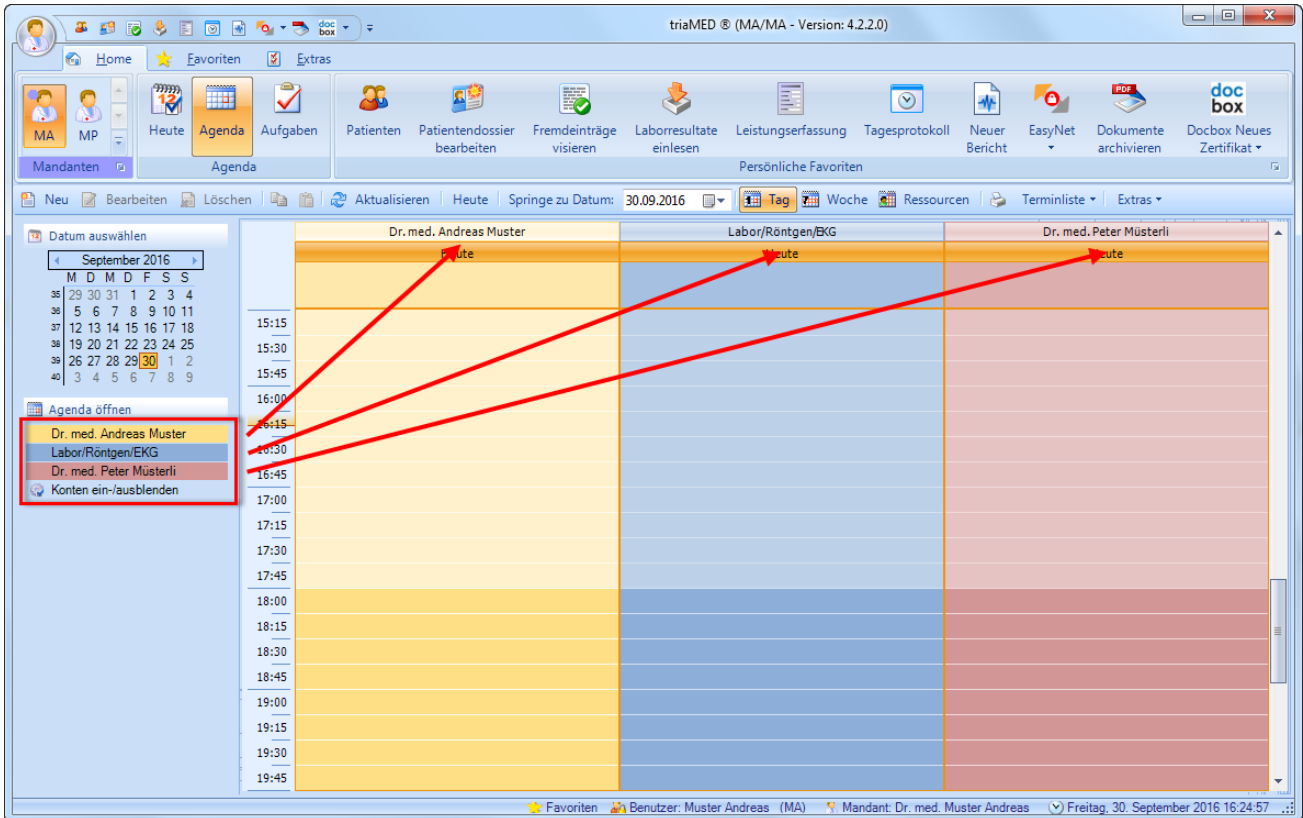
triaMED ® (MA/MA - Version: 4.2.2.0)

doc box

Home Favoriten Extras

MA MP
Mandanten

Heute Agenda Aufgaben
Agenda

Patienten Patientendossier bearbeiten Fremdeinträge visieren Laborresultate einlesen Leistungserfassung Tagesprotokoll Neuer Bericht EasyNet Dokumente archivieren Docbox Neues Zertifikat
Persönliche Favoriten

Neu Bearbeiten Löschen Aktualisieren Heute Springe zu Datum: 30.09.2016 Tag Woche Ressourcen Terminliste Extras

Datum auswählen

September 2016

| | M | D | M | D | F | S | S |
|---|---|---|---|---|---|---|---|
| 35 | 29 | 30 | 31 | 1 | 2 | 3 | 4 |
| 36 | 5 | 6 | 7 | 8 | 9 | 10 | 11 |
| 37 | 12 | 13 | 14 | 15 | 16 | 17 | 18 |
| 38 | 19 | 20 | 21 | 22 | 23 | 24 | 25 |
| 39 | 26 | 27 | 28 | 29 | 30 | 1 | 2 |
| 40 | 3 | 4 | 5 | 6 | 7 | 8 | 9 |

Agenda öffnen
Dr. med. Andreas Muster
Labor/Röntgen/EKG
Dr. med. Peter Müsterli
Konten ein-/ausblenden

Dr. med. Andreas Muster
Heute
Labor/Röntgen/EKG
Heute
Dr. med. Peter Müsterli
Heute

15:15
15:30
15:45
16:00
16:15
16:30
16:45
17:00
17:15
17:30
17:45
18:00
18:15
18:30
18:45
19:00
19:15
19:30
19:45

Favoriten Benutzer: Muster Andreas (MA) Mandant: Dr. med. Muster Andreas Freitag, 30. September 2016 16:24:57